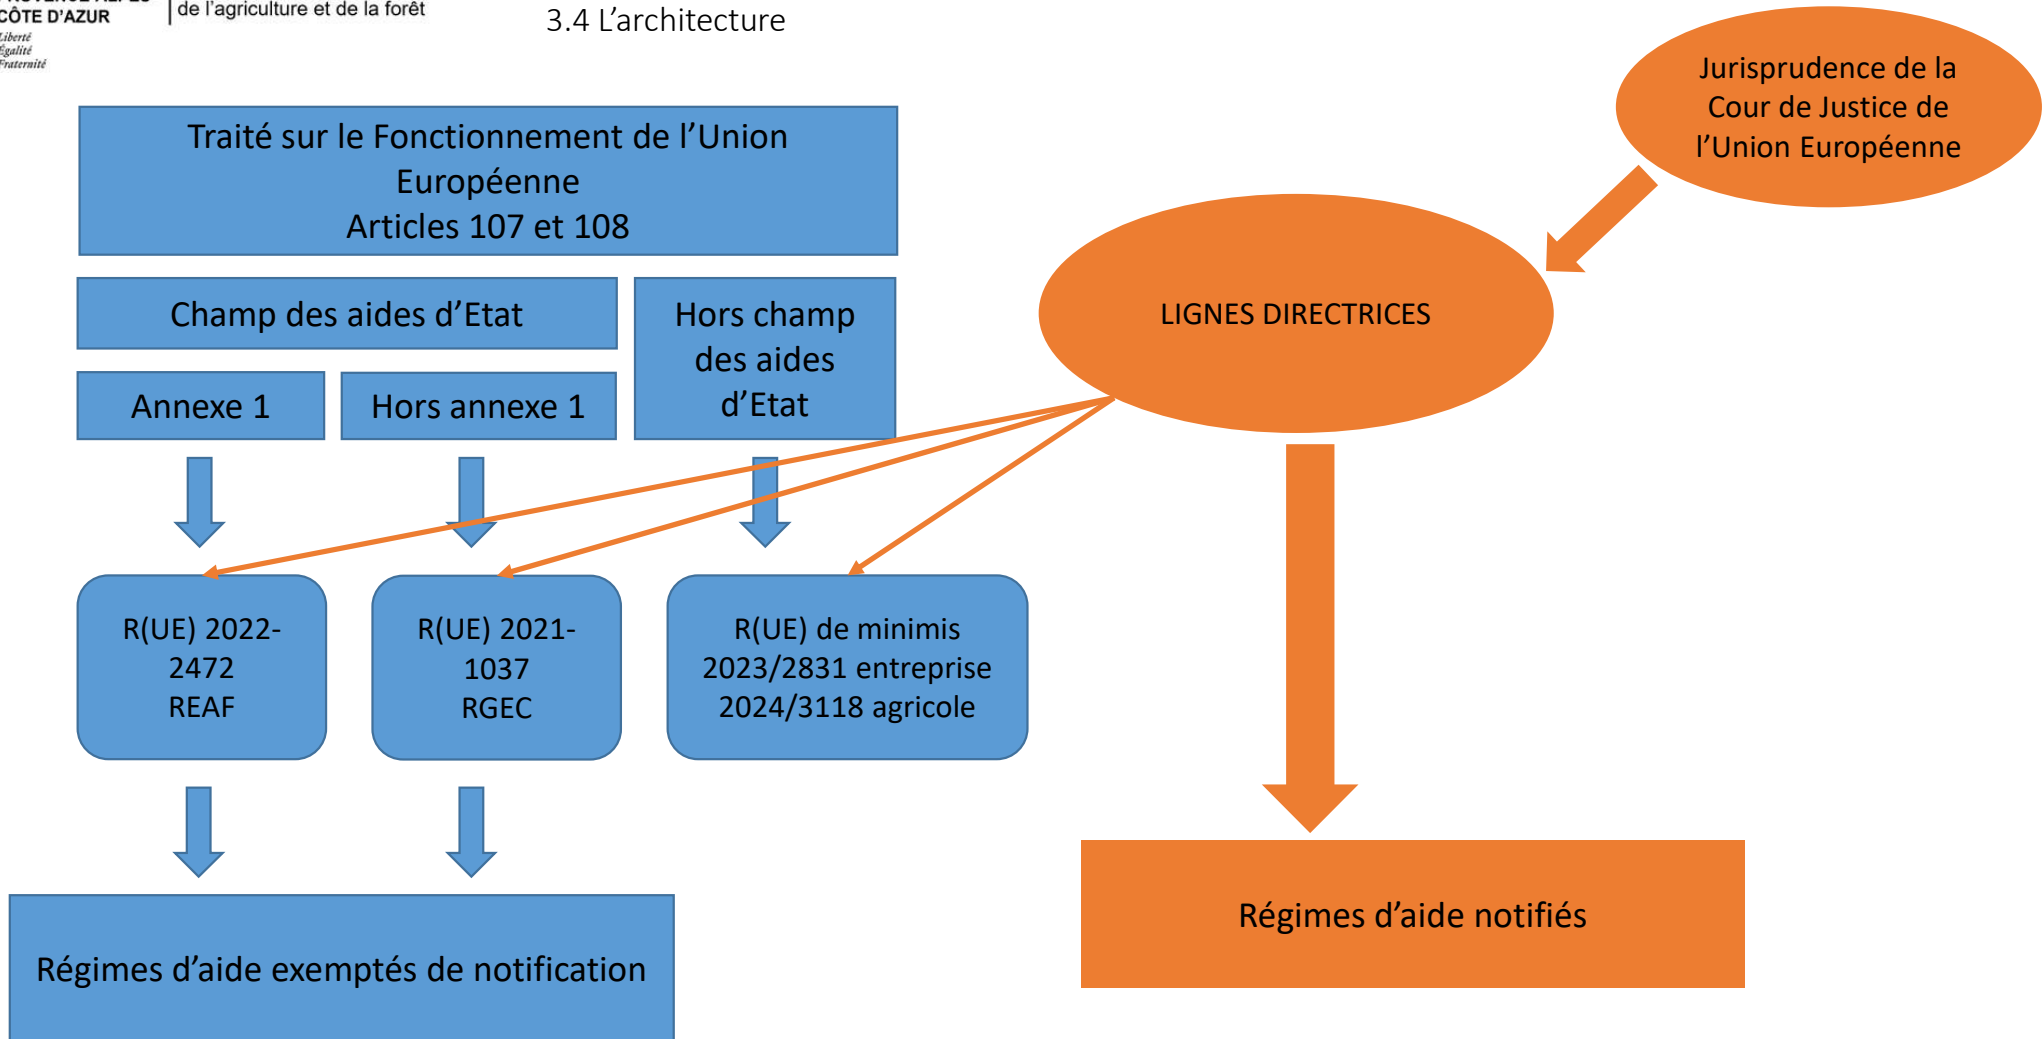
CÔTE D'AZUR
Liberté
Égalité
Fraternité

de l'agriculture et de la forêt

3.4 L'architecture

Traité sur le Fonctionnement de l'Union Européenne
Articles 107 et 108

Jurisprudence de la Cour de Justice de l'Union Européenne

Champ des aides d'Etat

Hors champ des aides d'Etat

LIGNES DIRECTRICES

Annexe 1

Hors annexe 1

R(UE) 2022-2472
REAF

R(UE) 2021-1037
RGEC

R(UE) de minimis
2023/2831 entreprise
2024/3118 agricole

Régimes d'aide exemptés de notification

Régimes d'aide notifiés